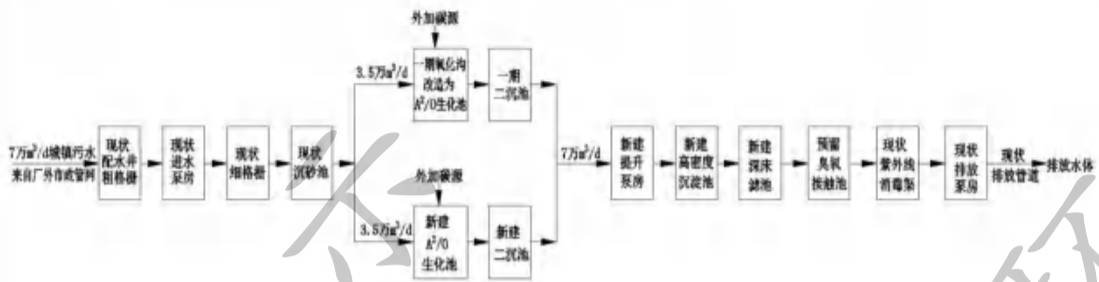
7万$m^3$/d城镇污水
来自厂外市政管网

现状
配水井
粗格栅

现状
进水
泵房

现状
细格栅

现状
沉砂池

3.5万$m^3$/d

外加碳源

一期氧化沟
改造为
$A^2/O$生化池

一期
二沉池

外加碳源

3.5万$m^3$/d

新建
$A^2/O$
生化池

新建
二沉池

7万$m^3$/d

新建
提升
泵房

新建
高密度
沉淀池

新建
深床
滤池

预留
臭氧
接触池

现状
紫外线
消毒渠

现状
排放
泵房

现状
排放管道

排放水体